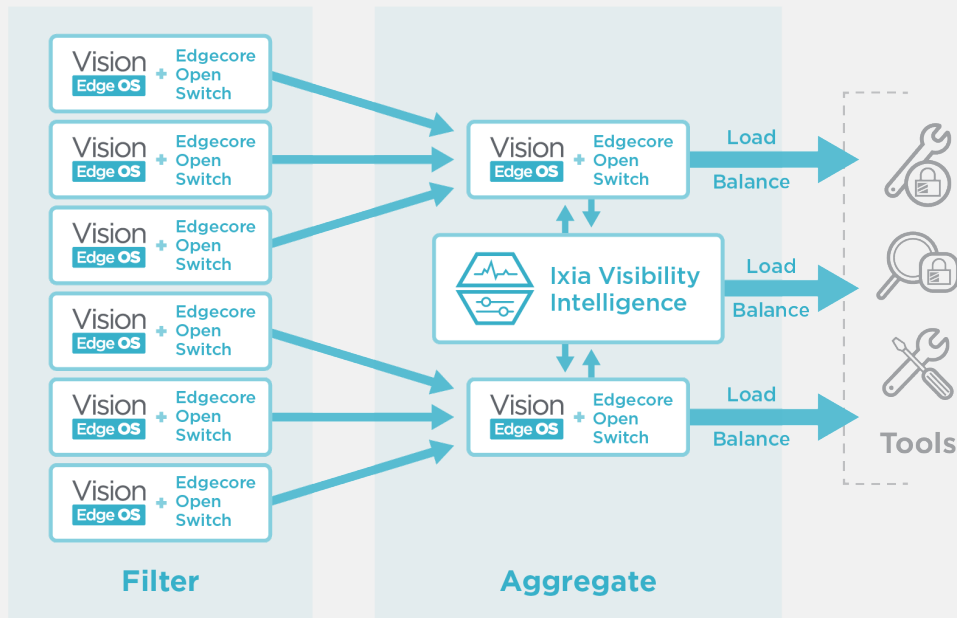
Vision Edge OS + Edgecore Open Switch

Vision Edge OS + Edgecore Open Switch

Vision Edge OS + Edgecore Open Switch

Vision Edge OS + Edgecore Open Switch

Vision Edge OS + Edgecore Open Switch

Vision Edge OS + Edgecore Open Switch

Vision Edge OS + Edgecore Open Switch

Load Balance

Ixia Visibility Intelligence

Load Balance

Vision Edge OS + Edgecore Open Switch

Load Balance

Tools

Filter

Aggregate